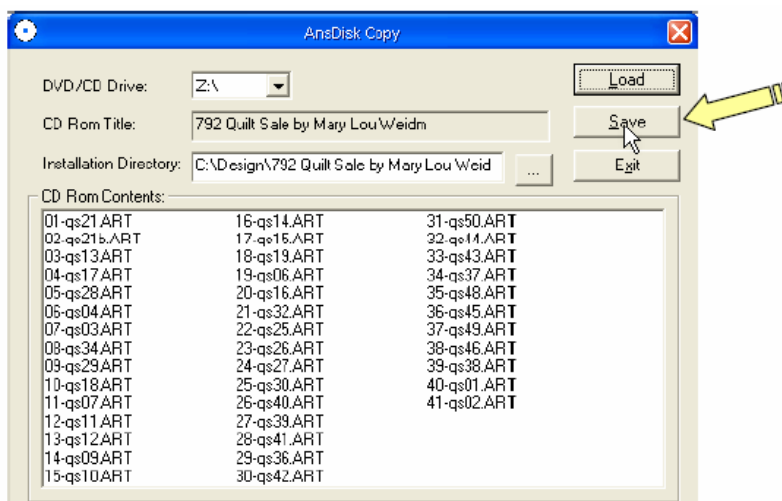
AnsDisk Copy

DVD/CD Drive: Z:\

CD Rom Title: 792 Quilt Sale by Mary Lou Weidm

Installation Directory: C:\Design\792 Quilt Sale by Mary Lou Weid ...

Load

Save

Exit

CD Rom Contents:

01-qs21.ART
02-qs21b.ART
03-qs13.ART
04-qs17.ART
05-qs28.ART
06-qs04.ART
07-qs03.ART
08-qs34.ART
09-qs29.ART
10-qs18.ART
11-qs07.ART
12-qs11.ART
13-qs12.ART
14-qs09.ART
15-qs10.ART

16-qs14.ART
17-qs15.ART
18-qs19.ART
19-qs06.ART
20-qs16.ART
21-qs32.ART
22-qs25.ART
23-qs26.ART
24-qs27.ART
25-qs30.ART
26-qs40.ART
27-qs39.ART
28-qs41.ART
29-qs36.ART
30-qs42.ART

31-qs50.ART
32-qs44.ART
33-qs43.ART
34-qs37.ART
35-qs48.ART
36-qs45.ART
37-qs49.ART
38-qs46.ART
39-qs38.ART
40-qs01.ART
41-qs02.ART